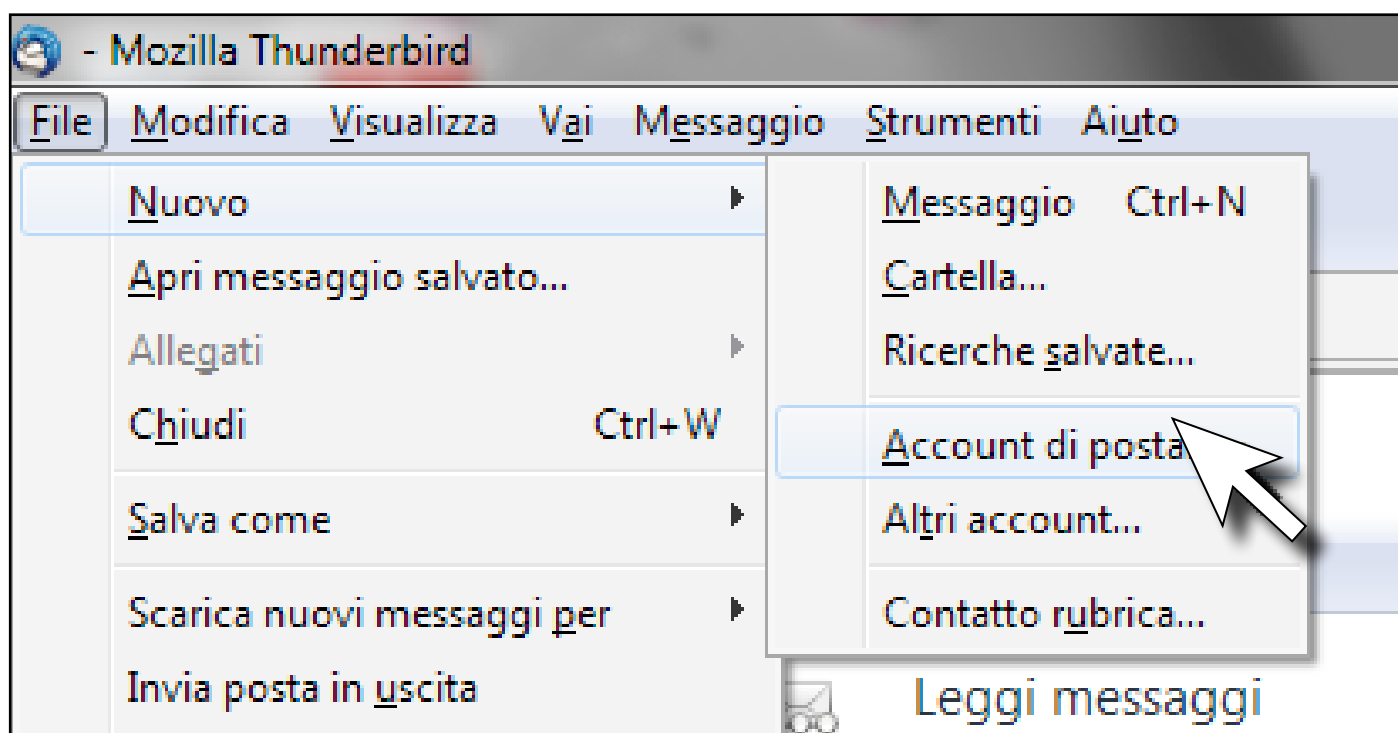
- Mozilla Thunderbird

File Modifica Visualizza Vai Messaggio Strumenti Aiuto

Nuovo
Apri messaggio salvato...
Allegati
Chiudi Ctrl+W
Salva come
Scarica nuovi messaggi per
Invia posta in uscita

Messaggio Ctrl+N
Cartella...
Ricerche salvate...
Account di posta
Altri account...
Contatto rubrica...

Leggi messaggi